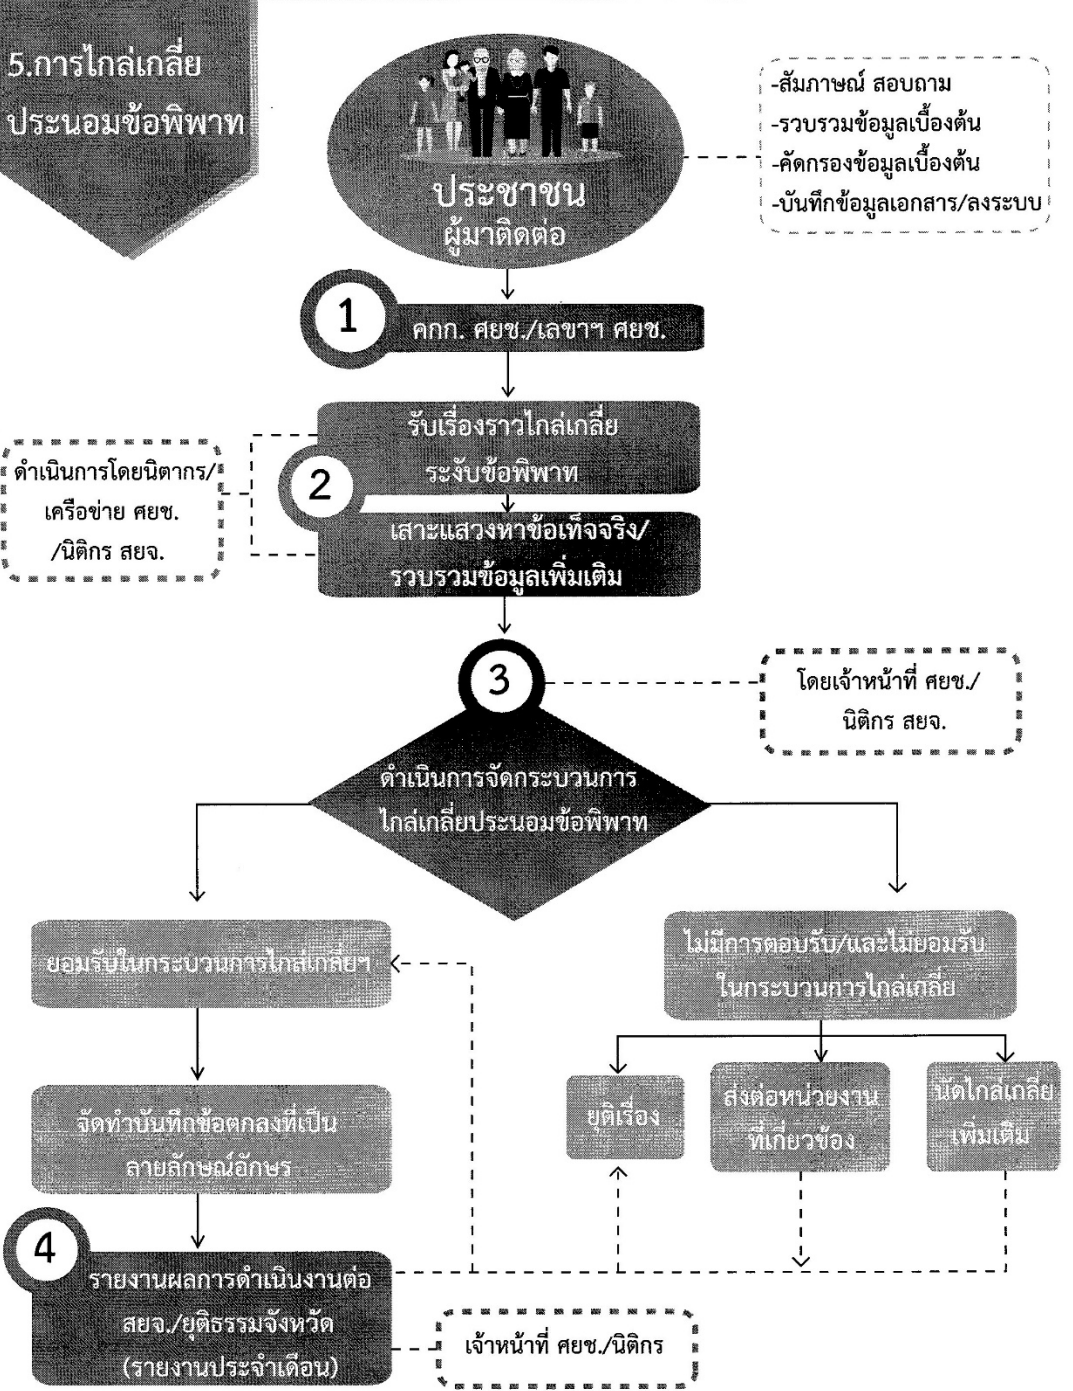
5.การไกล่เกลี่ย ประนอมข้อพิพาท

ประชาชน
ผู้มาติดต่อ

-สัมภาษณ์ สอบถาม
-รวบรวมข้อมูลเบื้องต้น
-คัดกรองข้อมูลเบื้องต้น
-บันทึกข้อมูลเอกสาร/ลงระบบ

1

คกก. ศยช./เลขาฯ ศยช.

2

รับเรื่องราวไกล่เกลี่ย ระงับข้อพิพาท

เสาะแสวงหาข้อเท็จจริง/ รวบรวมข้อมูลเพิ่มเติม

ดำเนินการโดยนิติกร/ เครือข่าย ศยช. /นิติกร สยจ.

3

โดยเจ้าหน้าที่ ศยช./ นิติกร สยจ.

ดำเนินการจัดกระบวนการ ไกล่เกลี่ยประนอมข้อพิพาท

ยอมรับในกระบวนการไกล่เกลี่ยฯ

ไม่มีการตอบรับ/และไม่ยอมรับ ในกระบวนการไกล่เกลี่ย

จัดทำบันทึกข้อตกลงที่เป็น ลายลักษณ์อักษร

ยุติเรื่อง

ส่งต่อหน่วยงาน ที่เกี่ยวข้อง

นัดไกล่เกลี่ย เพิ่มเติม

4

รายงานผลการดำเนินงานต่อ สยจ./ยุติธรรมจังหวัด (รายงานประจำเดือน)

เจ้าหน้าที่ ศยช./นิติกร